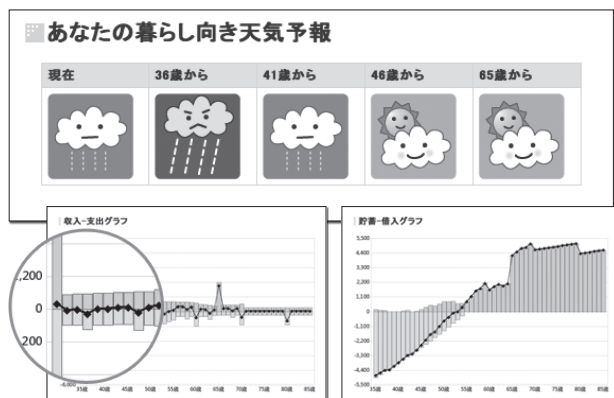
あなたの暮らし向き天気予報

| 現在 | 36歳から | 41歳から | 46歳から | 65歳から |
|---|---|---|---|---|

収入−支出グラフ

,200
0
200

-6,000
35歳 40歳 45歳 50歳 55歳 60歳 65歳 70歳 75歳 80歳 85歳

貯蓄−借入グラフ

3,500
3,000
2,500
2,000
1,500
1,000
500
0
-500
-1,000
-1,500
-2,000
-2,500
-3,000
-3,500
35歳 40歳 45歳 50歳 55歳 60歳 65歳 70歳 75歳 80歳 85歳